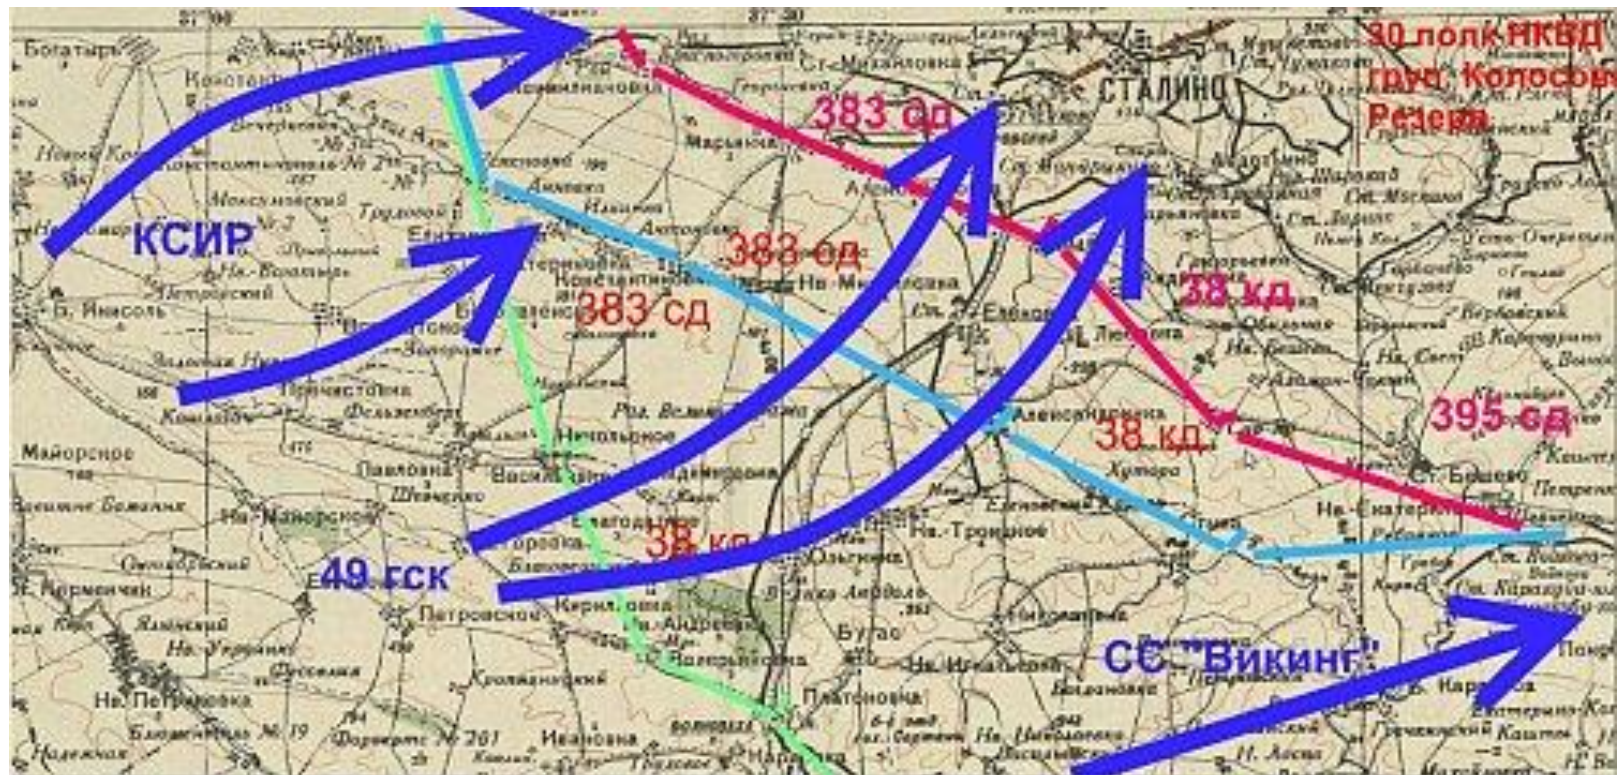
30 полк НКВД
груп. Колосова
Резерв

СТАЛИНО

383 сд

383 сд

383 сд

КСИР

38 кд

38 кд

395 сд

38 кд

49 гск

СС "Викинг"

Богатырь
Константиновка
Марьинка
Ст. Михайловка
Максимильяновка
Ельтан
Б. Янисоль
Золотая Нива
Комар
Майорское
Павловка
Шевченко
Нв. Майорское
Кермечик
Нв. Украинка
Нв. Петровка
Надежная
Петровское
Николаевка
Васильевка
Благодатное
Ольгинка
Нв. Троицкое
Александровка
Хутора
Ст. Бешево
Нв. Екатериновка
Булас
Нв. Игнатьевка
Платоновка
Ивановка
Андреевка
Нв. Михайловка
Константиновка
Анненка
Еленовка
Любовка
Фельзенберг
Ст. Каракуба
Н. Каракуба